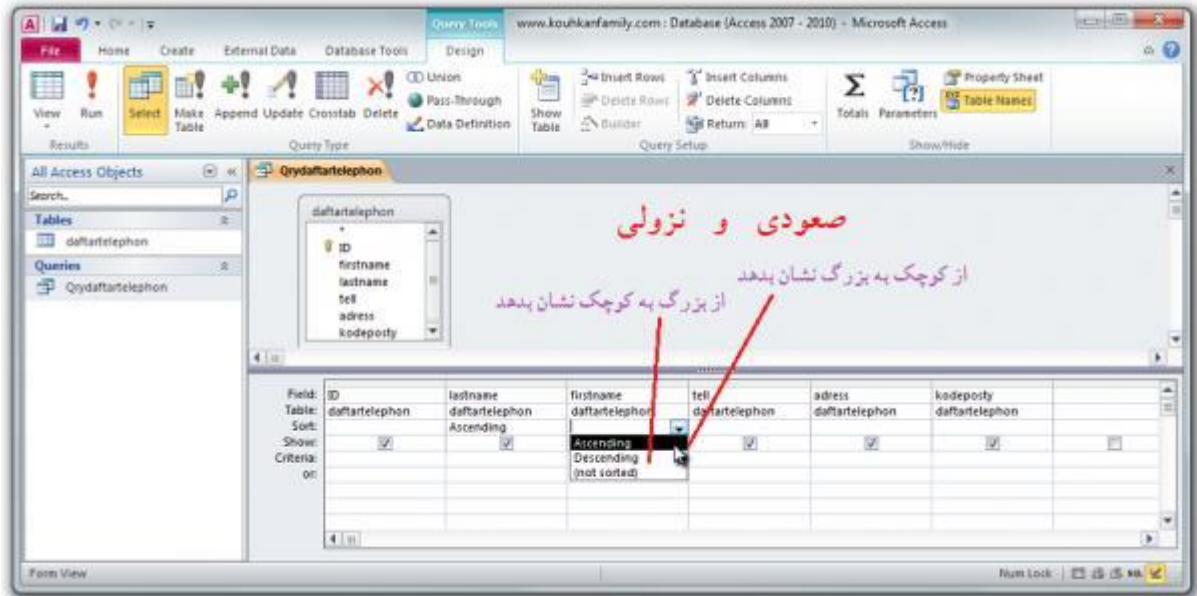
Query Tools
www.kouhkanfamily.com : Database (Access 2007 - 2010) - Microsoft Access

File Home Create External Data Database Tools Design

View Run Select Make Table Append Update Crosstab Delete
Union Pass-Through Data Definition
Show Table
Insert Rows Delete Rows Builder
Insert Columns Delete Columns Return: All
Totals Parameters
Property Sheet Table Names

Results Query Type Query Setup Show/Hide

All Access Objects
Search...
Tables
daftartelephon
Queries
Qrydaftartelephon

Qrydaftartelephon

daftartelephon
*
ID
firstname
lastname
tell
adress
kodeposty

صعودی و نزولی
از کوچک به بزرگ نشان بدهد
از بزرگ به کوچک نشان بدهد

| Field: | ID | lastname | firstname | tell | adress | kodeposty | |
|---|---|---|---|---|---|---|---|
| Table: | daftartelephon | daftartelephon | daftartelephon | daftartelephon | daftartelephon | daftartelephon | |
| Sort: | | Ascending | | | | | |
| Show: | ☑ | ☑ | Ascending | ☑ | ☑ | ☑ | ☐ |
| Criteria: | | | Descending | | | | |
| or: | | | (not sorted) | | | | |

Form View
Num Lock